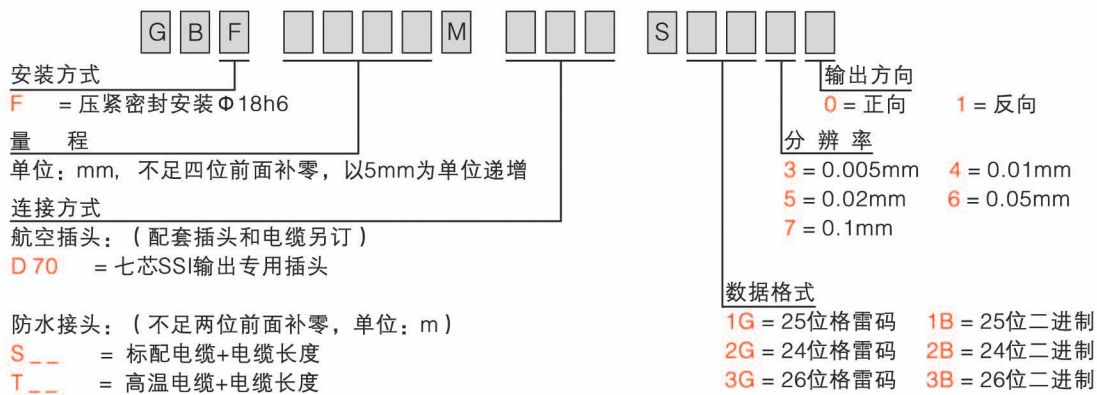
G B F M S

安装方式
F = 压紧密封安装Φ18h6

量 程
单位：mm，不足四位前面补零，以5mm为单位递增

连接方式
航空插头：（配套插头和电缆另订）
D 70 = 七芯SSI输出专用插头

防水接头：（不足两位前面补零，单位：m）
S _ _ = 标配电缆+电缆长度
T _ _ = 高温电缆+电缆长度

输出方向
0 = 正向 1 = 反向

分 辨 率
3 = 0.005mm 4 = 0.01mm
5 = 0.02mm 6 = 0.05mm
7 = 0.1mm

数据格式
1G = 25位格雷码 1B = 25位二进制
2G = 24位格雷码 2B = 24位二进制
3G = 26位格雷码 3B = 26位二进制